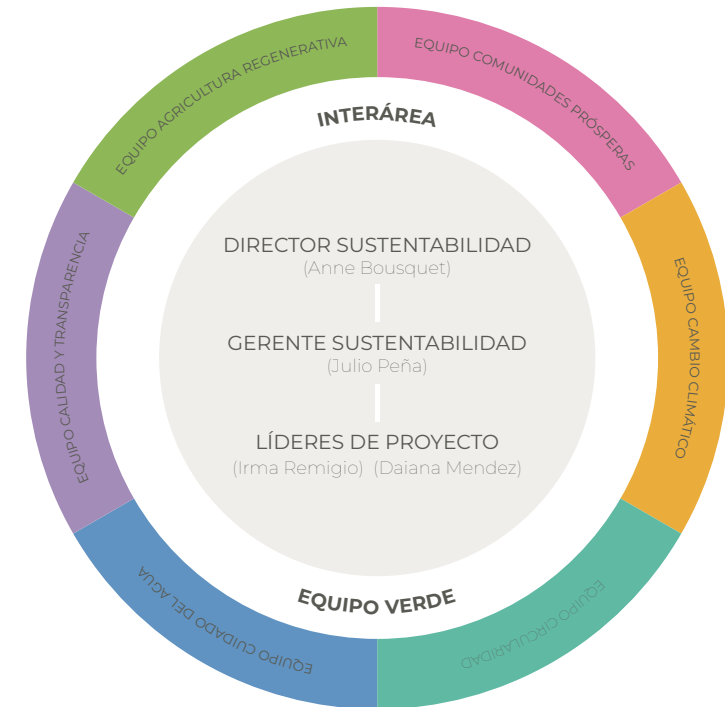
EQUIPO AGRICULTURA REGENERATIVA

EQUIPO COMUNIDADES PRÓSPERAS

EQUIPO CAMBIO CLIMÁTICO

EQUIPO CIRCULARIDAD

EQUIPO CUIDADO DEL AGUA

EQUIPO CALIDAD Y TRANSPARENCIA

INTERÁREA

DIRECTOR SUSTENTABILIDAD
(Anne Bousquet)

GERENTE SUSTENTABILIDAD
(Julio Peña)

LÍDERES DE PROYECTO
(Irma Remigio) (Daiana Mendez)

EQUIPO VERDE